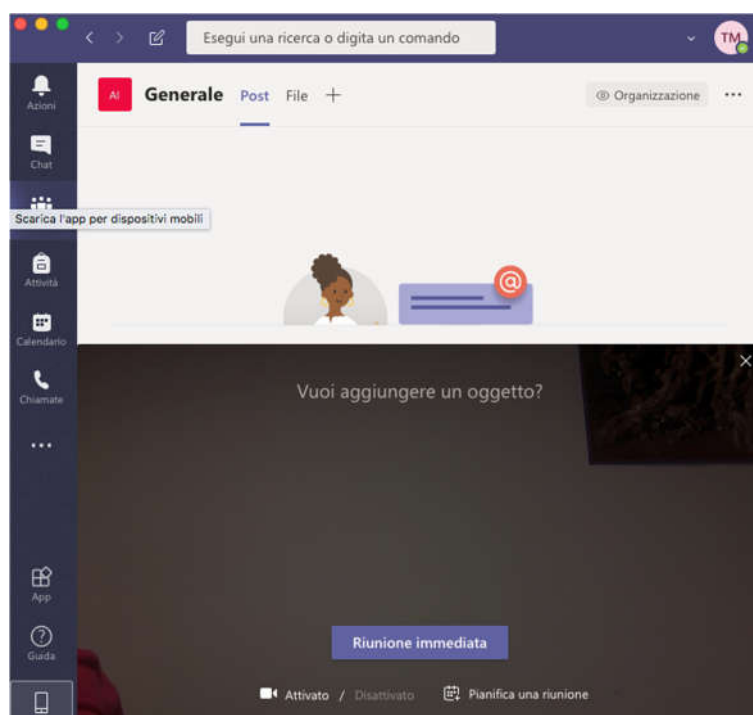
Esegui una ricerca o digita un comando

TM

Azioni

Chat

Scarica l'app per dispositivi mobili

Attività

Calendario

Chiamate

...

App

Guida

AI

Generale Post File +

Organizzazione ...

@

Vuoi aggiungere un oggetto?

Riunione immediata

Attivato / Disattivato

Pianifica una riunione